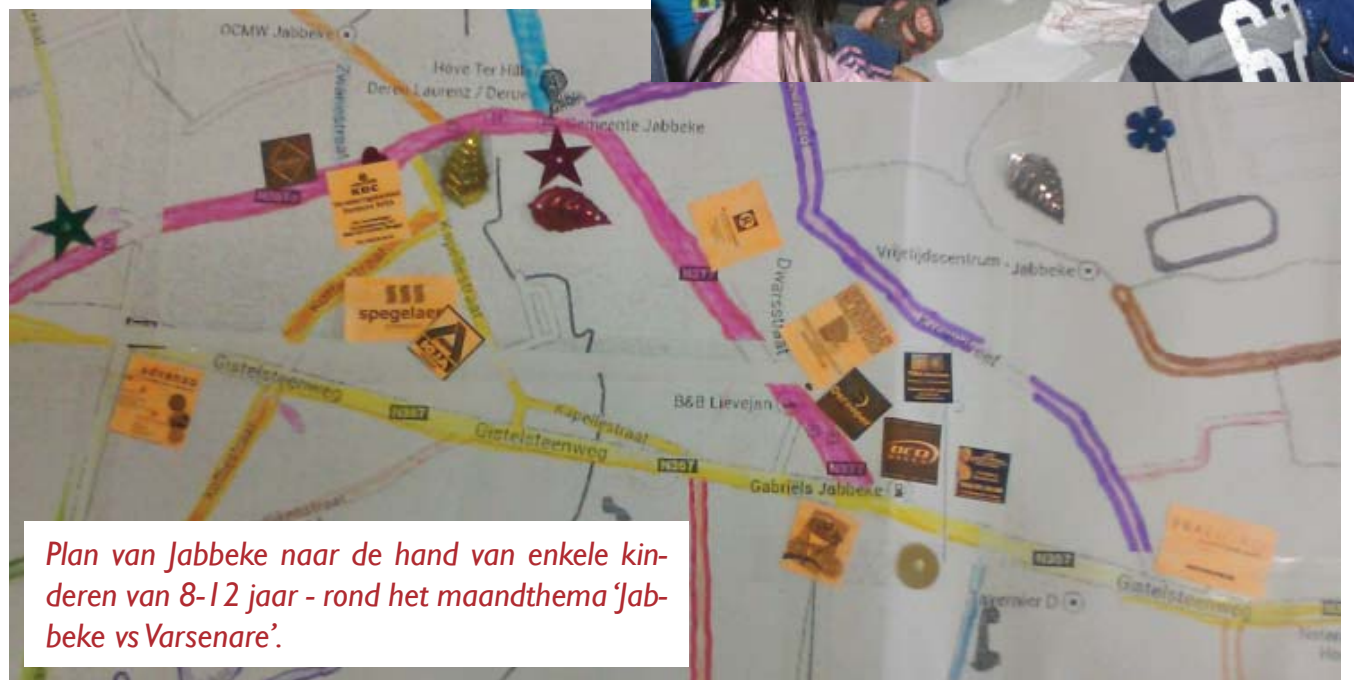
OCMW Jabbeke

Hove Ter Hille

Derez Laurenz / Derue

Gemeente Jabbeke

KBC

N367

spegelaere

N307

Dwarsstraat

Vrijetijdscentrum - Jabbeke

B&B Lievejan

Gistelsteenweg

N307

Gistelsteenweg

Kapellestraat

N307

Gabriels Jabbeke

N307

Gistelsteenweg

Plan van Jabbeke naar de hand van enkele kinderen van 8-12 jaar - rond het maandthema 'Jabbeke vs Varsenare'.